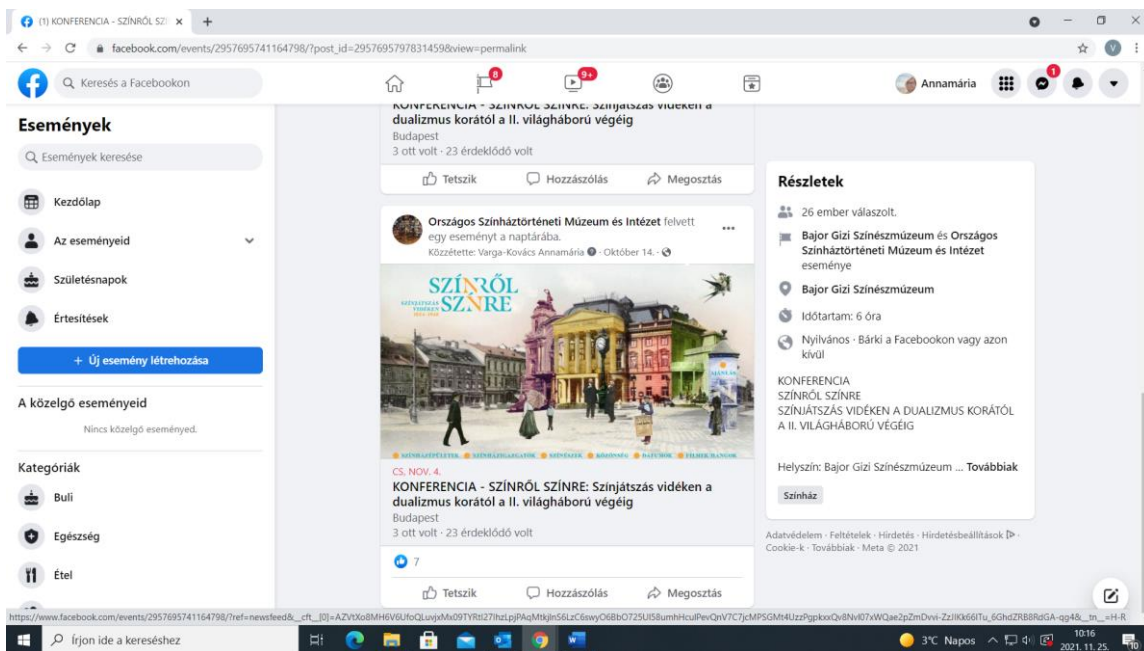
(1) KONFERENCIA - SZÍNRŐL SZÍ ×
+
facebook.com/events/2957695741164798/?post_id=2957695797831459&view=permalink
Keresés a Facebookon
8
9+
Annamária
1

Események
Események keresése
Kezdőlap
Az eseményeid
Születésnapok
Értesítések
+ Új esemény létrehozása
A közelgő eseményeid
Nincs közelgő eseményed.
Kategóriák
Buli
Egészség
Étel

KONFERENCIA - SZÍNRŐL SZÍNRE: Színjátszás vidéken a dualizmus korától a II. világháború végéig
Budapest
3 ott volt · 23 érdeklődő volt
Tetszik
Hozzászólás
Megosztás

Országos Színháztörténeti Múzeum és Intézet felvett egy eseményt a naptárába.
Közzétette: Varga-Kovács Annamária · Október 14. ·
SZÍNRŐL SZÍNRE
SZÍNJÁTSZÁS VIDÉKEN
CS, NOV. 4.
KONFERENCIA - SZÍNRŐL SZÍNRE: Színjátszás vidéken a dualizmus korától a II. világháború végéig
Budapest
3 ott volt · 23 érdeklődő volt
7
Tetszik
Hozzászólás
Megosztás

Részletek
26 ember válaszolt.
Bajor Gizi Színészmúzeum és Országos Színháztörténeti Múzeum és Intézet eseménye
Bajor Gizi Színészmúzeum
Időtartam: 6 óra
Nyilvános · Bárki a Facebookon vagy azon kívül
KONFERENCIA
SZÍNRŐL SZÍNRE
SZÍNJÁTSZÁS VIDÉKEN A DUALIZMUS KORÁTÓL A II. VILÁGHÁBORÚ VÉGÉIG
Helyszín: Bajor Gizi Színészmúzeum ... Továbbiak
Színház
Adatvédelem · Feltételek · Hirdetés · Hirdetésbeállítások · Cookie-k · Továbbiak · Meta © 2021

https://www.facebook.com/events/2957695741164798/?ref=newsfeed&__cft__[0]=AZVtXo8MH6V6UfoQLuvjxMx09TYRtI27ihzLpJPAqMtkjIn56LzC6swyO6BbO725UI58umhHcuIPevQnV7C7jcMPSGMt4UzzPgpkxxQv8NvI07xWQae2pZmDvvi-ZzJIKk66ITu_6GhdZRB8RdGA-qg4&__tn__=H-R
Írjon ide a kereséshez
3°C Napos
10:16
2021. 11. 25.